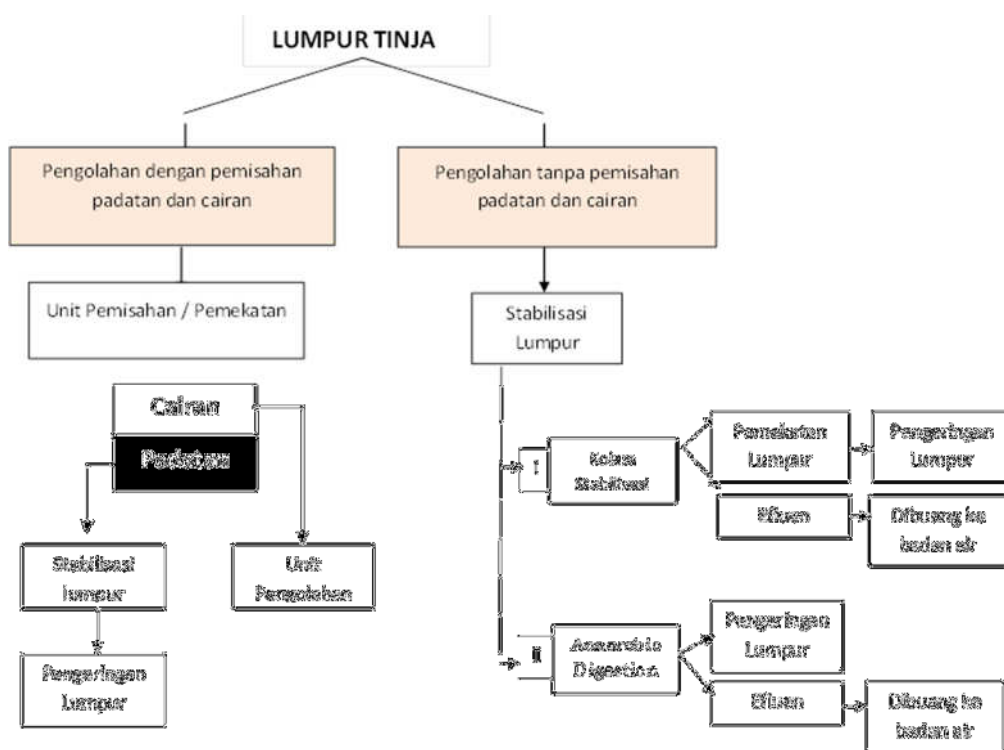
LUMPUR TINJA

Pengolahan dengan pemisahan padatan dan cairan

Pengolahan tanpa pemisahan padatan dan cairan

Unit Pemisahan / Pemekatan

Stabilisasi Lumpur

Cairan

Padatan

Stabilisasi lumpur

Unit Pengolahan

Pengeringan Lumpur

I

Kolam Stabilisasi

Pemekatan Lumpur

Pengeringan Lumpur

Efluen

Dibuang ke badan air

II

Anaerobic Digestion

Pengeringan Lumpur

Efluen

Dibuang ke badan air